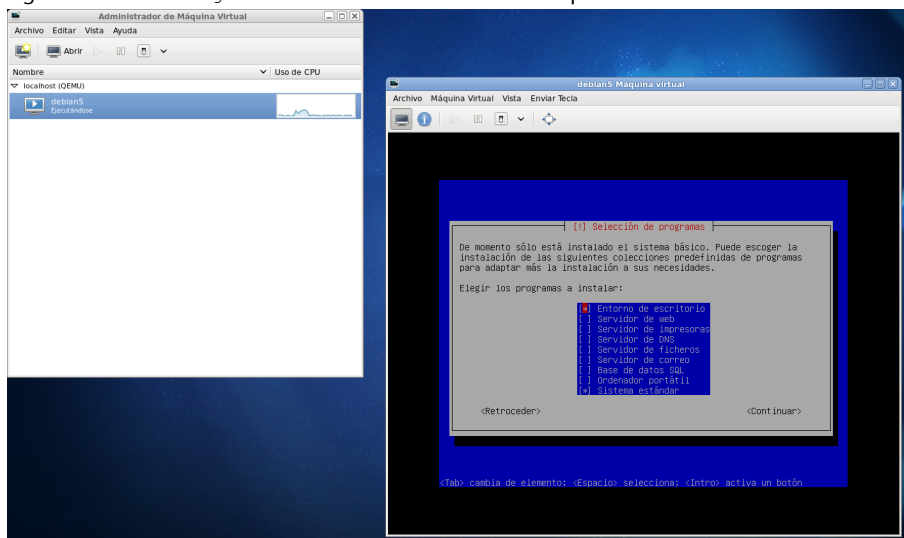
Administrador de Máquina Virtual

Archivo Editar Vista Ayuda

Abrir

Nombre
Uso de CPU

localhost (QEMU)

debian5
Ejecutándose

debian5 Máquina virtual

Archivo Máquina Virtual Vista Enviar Tecla

[!] Selección de programas

De momento sólo está instalado el sistema básico. Puede escoger la instalación de las siguientes colecciones predefinidas de programas para adaptar más la instalación a sus necesidades.

Elegir los programas a instalar:

[*] Entorno de escritorio
[ ] Servidor de web
[ ] Servidor de impresoras
[ ] Servidor de DNS
[ ] Servidor de ficheros
[ ] Servidor de correo
[ ] Base de datos SQL
[ ] Ordenador portátil
[*] Sistema estándar

<Retroceder>
<Continuar>

<Tab> cambia de elemento: <Espacio> selecciona: <Intro> activa un botón